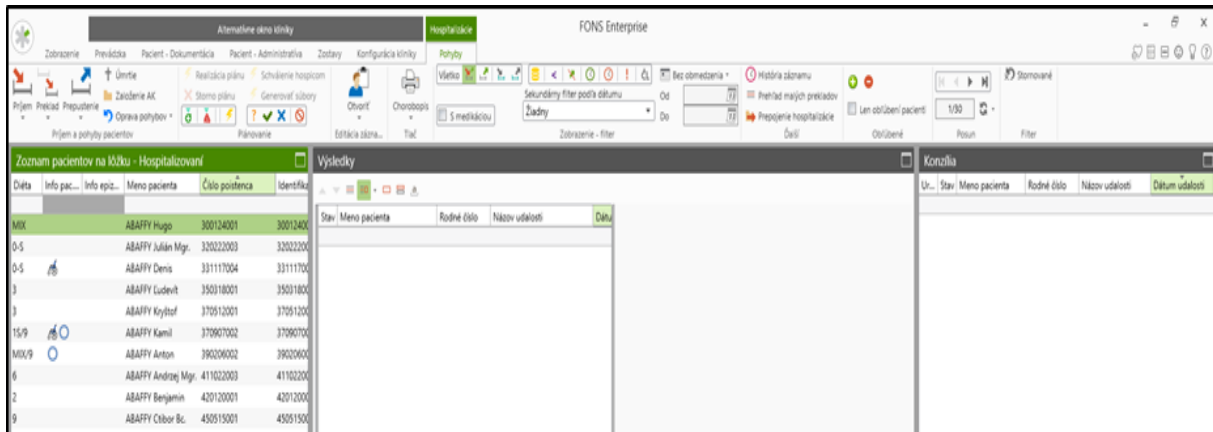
Alternatívne okno kliniky
Hospitalizácie
FONS Enterprise

Zobrazenie Prevádzka Pacient - Dokumentácia Pacient - Administratíva Zostavy Konfigurácia kliniky Pohyby

Príjem Preklad Prepustenie
Úmrtie
Založenie AK
Oprava pohybov
Príjem a pohyby pacientov

Realizácia plánu Schválenie hospicom
Storno plánu Generovať súbory
Plánovanie

Otvoriť
Editácia záznamu
Chorobopis
Tlač

Všetko
S medikáciou
Sekundárny filter podľa dátumu
Žiadny
Bez obmedzenia
Od
Do
Zobrazenie - filter

História záznamu
Prehľad malých prekladov
Prepojenie hospitalizácie
Ďalší

Len obľúbení pacienti
Obľúbené

1/30
Posun

Stornované
Filter

Zoznam pacientov na lôžku - Hospitalizovaní

| Diéta | Info pac... | Info epiz... | Meno pacienta | Číslo poistenca | Identifik |
|---|---|---|---|---|---|
| MIX | | | ABAFFY Hugo | 300124001 | 300124 |
| 0-S | | | ABAFFY Julián Mgr. | 320222003 | 320222 |
| 0-S | | | ABAFFY Denis | 331117004 | 331117 |
| 3 | | | ABAFFY Ľudevít | 350318001 | 350318 |
| 3 | | | ABAFFY Kryštof | 370512001 | 370512 |
| 15/9 | | | ABAFFY Kamil | 370907002 | 370907 |
| MIX/9 | | | ABAFFY Anton | 390206002 | 390206 |
| 6 | | | ABAFFY Andrzej Mgr. | 411022003 | 411022 |
| 2 | | | ABAFFY Benjamín | 420120001 | 420120 |
| 9 | | | ABAFFY Ctibor Bc. | 450515001 | 450515 |

Výsledky

| Stav | Meno pacienta | Rodné číslo | Názov udalosti | Dátu |
|---|---|---|---|---|

Konzília

| Ur... | Stav | Meno pacienta | Rodné číslo | Názov udalosti | Dátum udalosti |
|---|---|---|---|---|---|